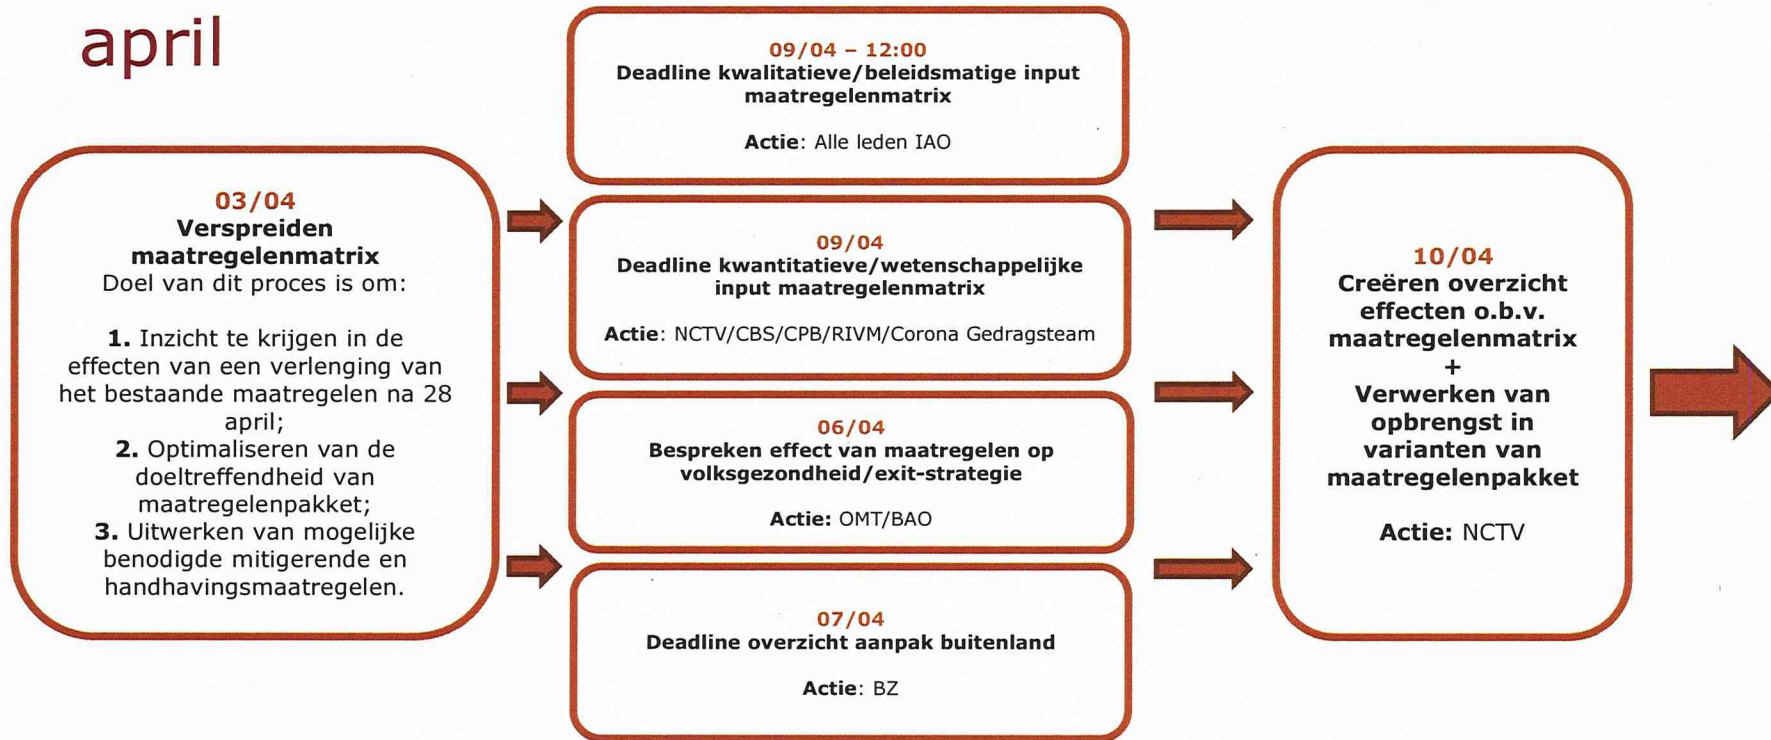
april

03/04
Verspreiden maatregelenmatrix
Doel van dit proces is om:

1. Inzicht te krijgen in de effecten van een verlenging van het bestaande maatregelen na 28 april;
2. Optimaliseren van de doeltreffendheid van maatregelenpakket;
3. Uitwerken van mogelijke benodigde mitigerende en handhavingsmaatregelen.

09/04 – 12:00
Deadline kwalitatieve/beleidsmatige input maatregelenmatrix

Actie: Alle leden IAO

09/04
Deadline kwantitatieve/wetenschappelijke input maatregelenmatrix

Actie: NCTV/CBS/CPB/RIVM/Corona Gedragsteam

06/04
Bespreken effect van maatregelen op volksgezondheid/exit-strategie

Actie: OMT/BAO

07/04
Deadline overzicht aanpak buitenland

Actie: BZ

10/04
Creëren overzicht effecten o.b.v. maatregelenmatrix
+
Verwerken van opbrengst in varianten van maatregelenpakket

Actie: NCTV